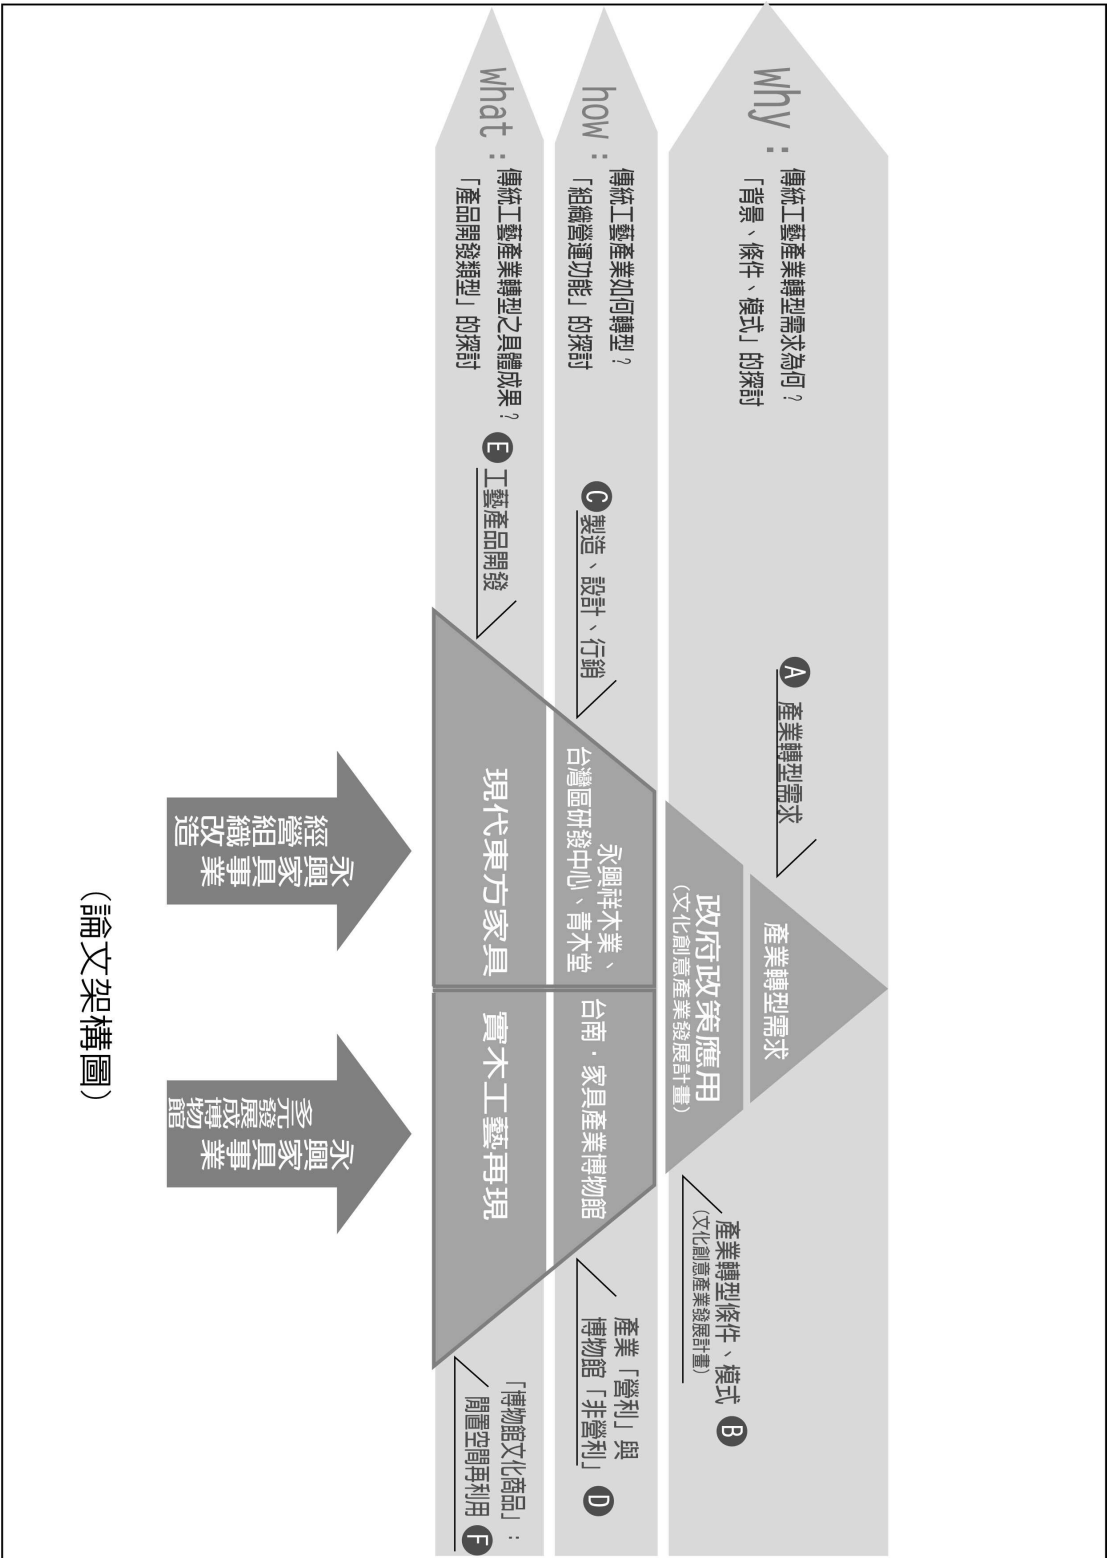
why：傳統工藝產業轉型需求為何？
「背景、條件、模式」的探討

how：傳統工藝產業如何轉型？
「組織營運功能」的探討

what：傳統工藝產業轉型之具體成果？
「產品開發類型」的探討

A 產業轉型需求

B 產業轉型條件、模式
(文化創意產業發展計畫)

C 製造、設計、行銷

D 產業「營利」與博物館「非營利」

E 工藝產品開發

F 「博物館文化商品」：閒置空間再利用

產業轉型需求

政府政策應用
(文化創意產業發展計畫)

永興祥木業、台灣區研發中心、青木堂

台南．家具產業博物館

現代東方家具

實木工藝再現

永興家具事業經營組織改造

永興家具事業多元發展成博物館

(論文架構圖)